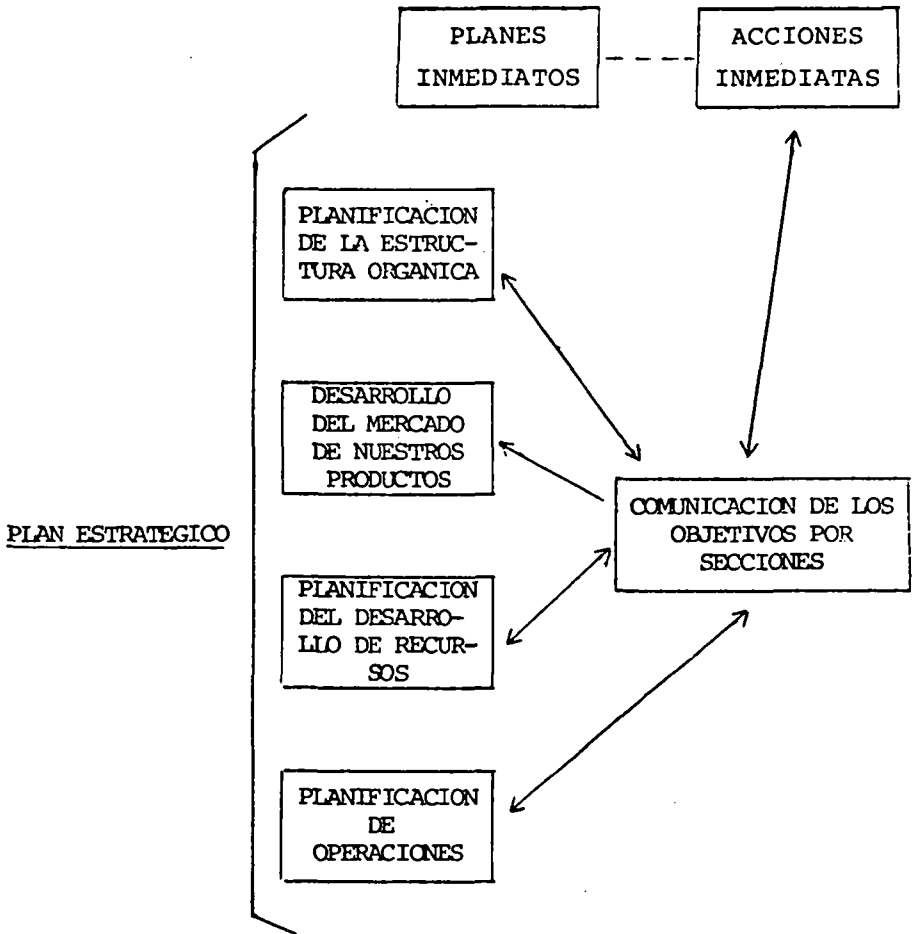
PLANES INMEDIATOS

ACCIONES INMEDIATAS

PLAN ESTRATEGICO

PLANIFICACION DE LA ESTRUCTURA ORGANICA

DESARROLLO DEL MERCADO DE NUESTROS PRODUCTOS

PLANIFICACION DEL DESARROLLO DE RECURSOS

PLANIFICACION DE OPERACIONES

COMUNICACION DE LOS OBJETIVOS POR SECCIONES